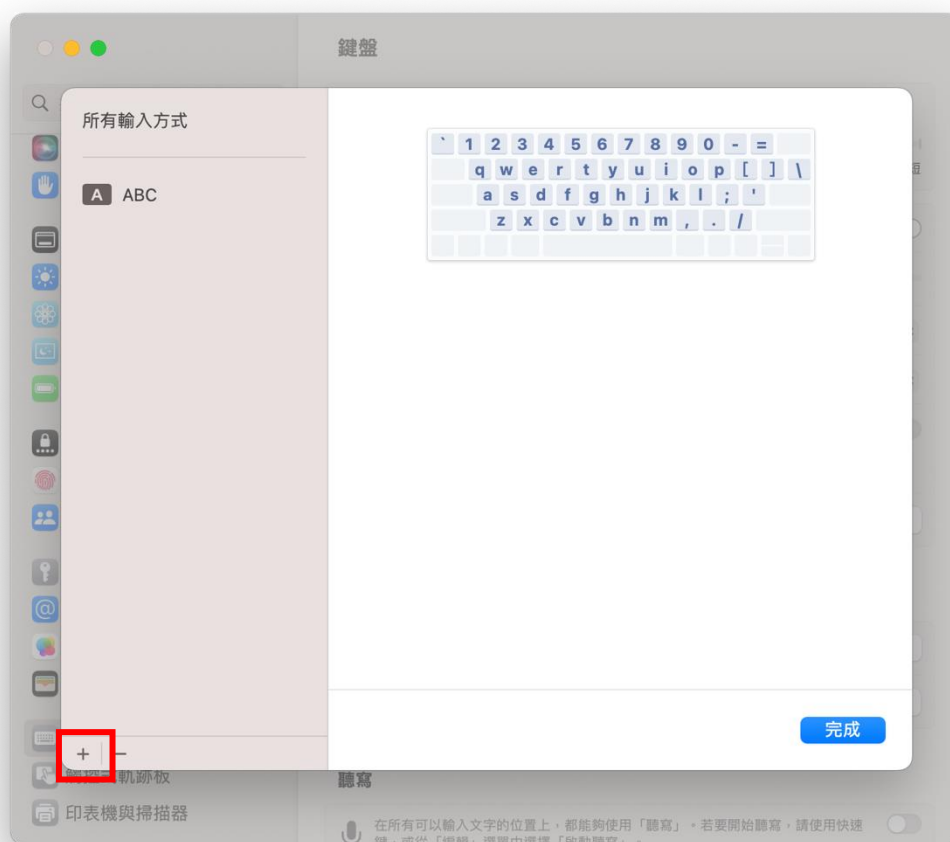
鍵盤

所有輸入方式

A ABC

` 1 2 3 4 5 6 7 8 9 0 - =
q w e r t y u i o p [ ] \
a s d f g h j k l ; '
z x c v b n m , . /

完成

+ −

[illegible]軌跡板

印表機與掃描器

聽寫

在所有可以輸入文字的位置上，都能夠使用「聽寫」。若要開始聽寫，請使用快速鍵，或從「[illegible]」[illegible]